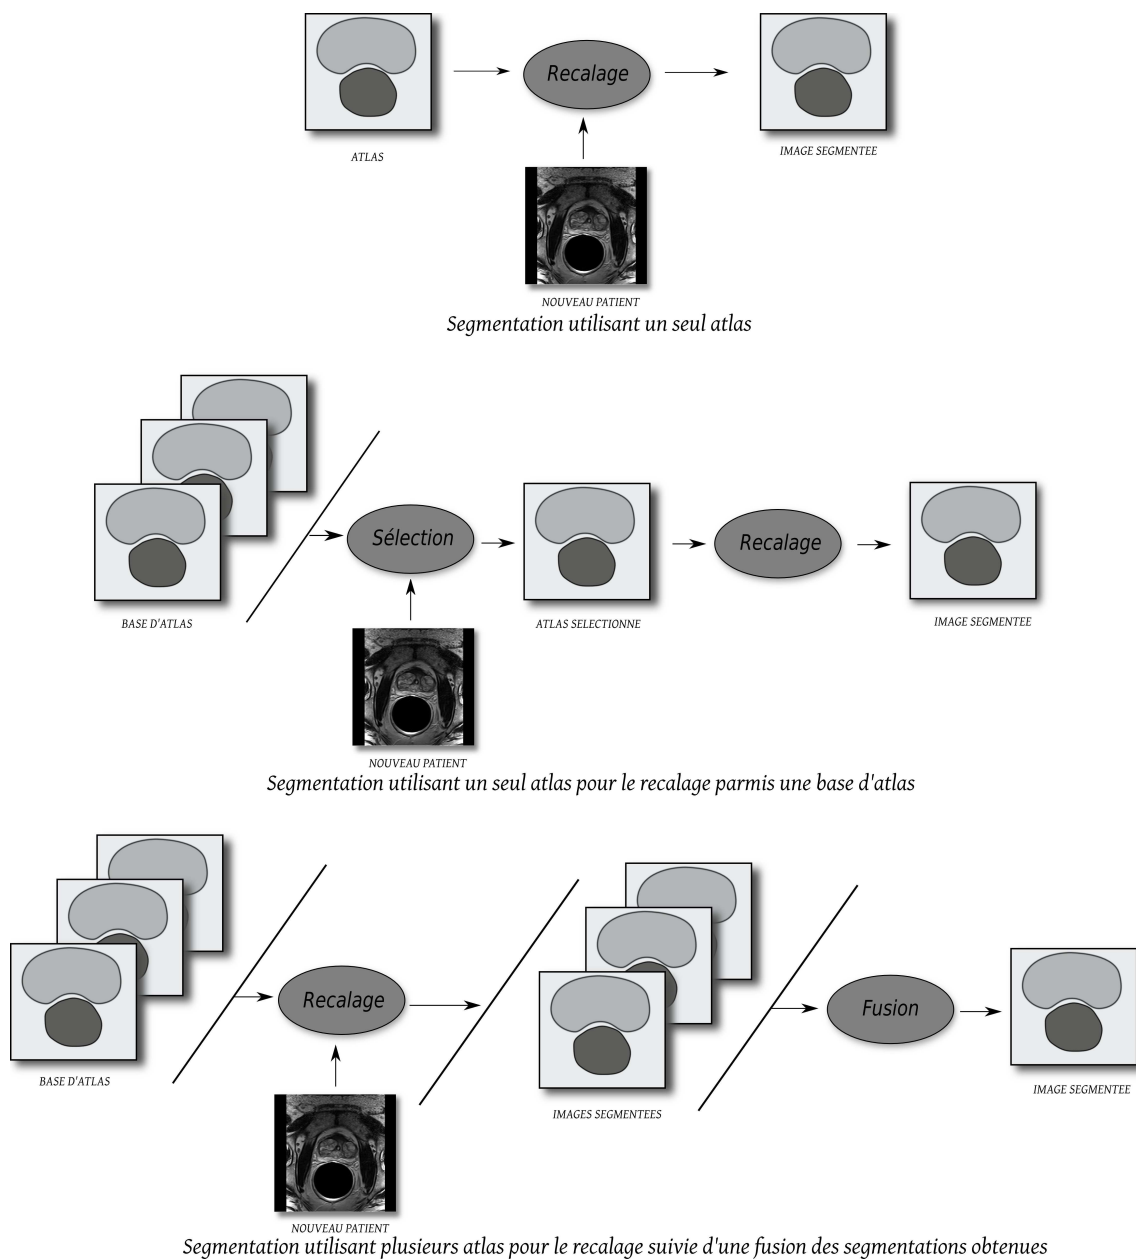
Recalage

ATLAS

IMAGE SEGMENTEE

NOUVEAU PATIENT

Segmentation utilisant un seul atlas

Sélection

Recalage

BASE D'ATLAS

ATLAS SELECTIONNE

IMAGE SEGMENTEE

NOUVEAU PATIENT

Segmentation utilisant un seul atlas pour le recalage parmis une base d'atlas

Recalage

Fusion

BASE D'ATLAS

IMAGES SEGMENTEES

IMAGE SEGMENTEE

NOUVEAU PATIENT

Segmentation utilisant plusieurs atlas pour le recalage suivie d'une fusion des segmentations obtenues